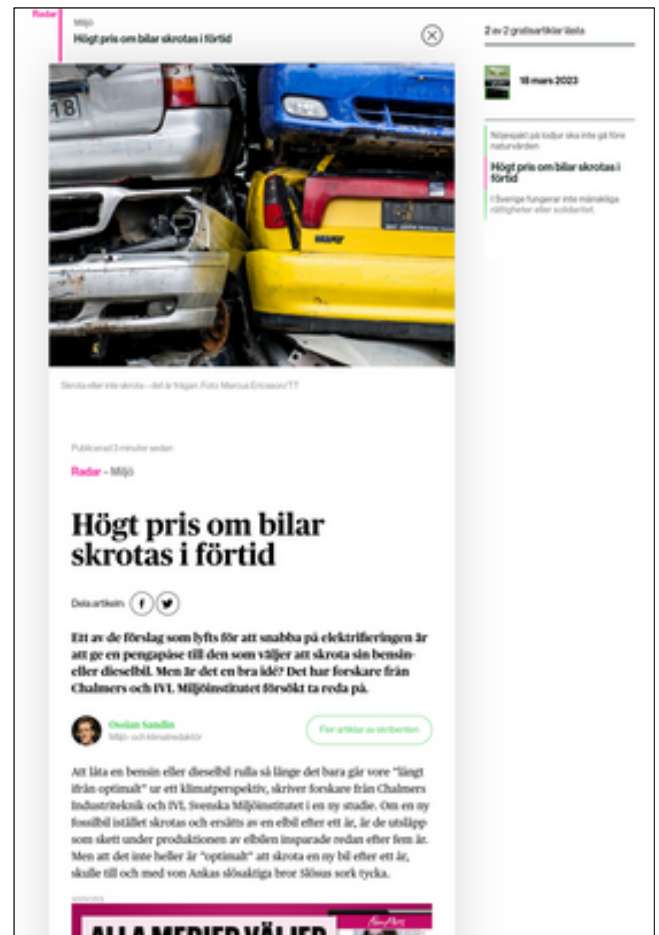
Radar

Miljö

Högt pris om bilar skrotas i förtid

2 av 2 gratisartiklar lästa

18 mars 2023

Nöjesjakt på lodjur ska inte gå före naturvärden

Högt pris om bilar skrotas i förtid

I Sverige fungerar inte mänskliga rättigheter eller solidaritet.

Skrota eller inte skrota – det är frågan. Foto Marcus Ericsson/TT

Publicerad 3 minuter sedan

Radar – Miljö

Högt pris om bilar skrotas i förtid

Dela artikeln

Ett av de förslag som lyfts för att snabba på elektrifieringen är att ge en pengapåse till den som väljer att skrota sin bensin- eller dieselbil. Men är det en bra idé? Det har forskare från Chalmers och IVL Miljöinstitutet försökt ta reda på.

Ossian Sandlin
Miljö- och klimatredaktör

Fler artiklar av skribenten

Att låta en bensin eller dieselbil rulla så länge det bara går vore "långt ifrån optimalt" ur ett klimatperspektiv, skriver forskare från Chalmers Industriteknik och IVL Svenska Miljöinstitutet i en ny studie. Om en ny fossilbil istället skrotas och ersätts av en elbil efter ett år, är de utsläpp som skett under produktionen av elbilen insparade redan efter fem år. Men att det inte heller är "optimalt" att skrota en ny bil efter ett år, skulle till och med von Ankas slösaktiga bror Slösus sork tycka.

ANNONS

ALLA MEDIER VÄLJER